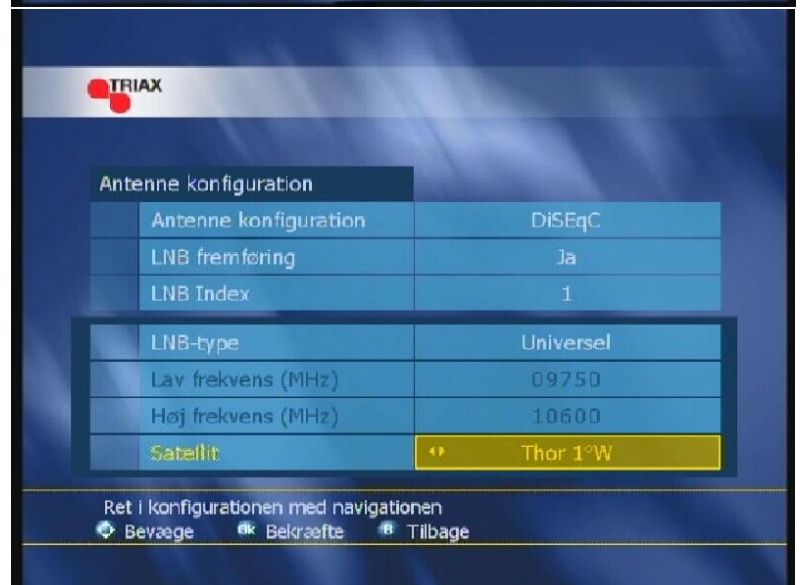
TRIAX

Antenne konfiguration

| | |
|---|---|
| Antenne konfiguration | DiSEqC |
| LNB fremføring | Ja |
| LNB Index | 1 |
| LNB-type | Universel |
| Lav frekvens (MHz) | 09750 |
| Høj frekvens (MHz) | 10600 |
| Satellit | Thor 1°W |

Ret i konfigurationen med navigationen
Bevæge ok Bekræfte B Tilbage